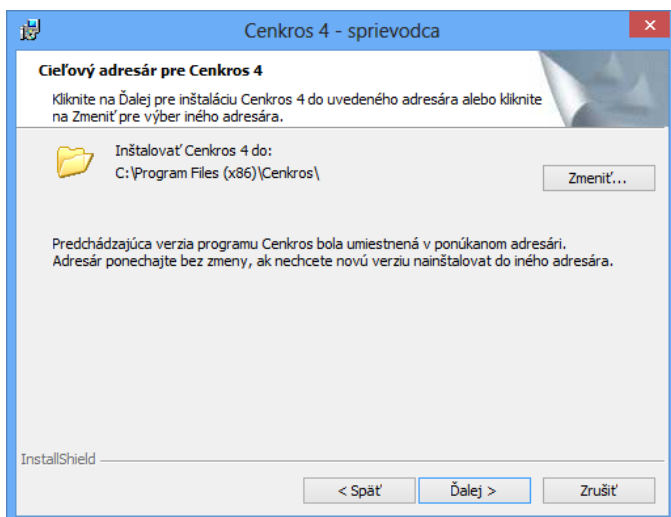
Cenkros 4 - sprievodca

Cieľový adresár pre Cenkros 4

Kliknite na Ďalej pre inštaláciu Cenkros 4 do uvedeného adresára alebo kliknite na Zmeniť pre výber iného adresára.

Inštalovať Cenkros 4 do:
C:\Program Files (x86)\Cenkros\

Zmeniť...

Predchádzajúca verzia programu Cenkros bola umiestnená v ponúkanom adresári. Adresár ponechajte bez zmeny, ak nechcete novú verziu nainštalovat do iného adresára.

InstallShield

< Späť
Ďalej >
Zrušiť